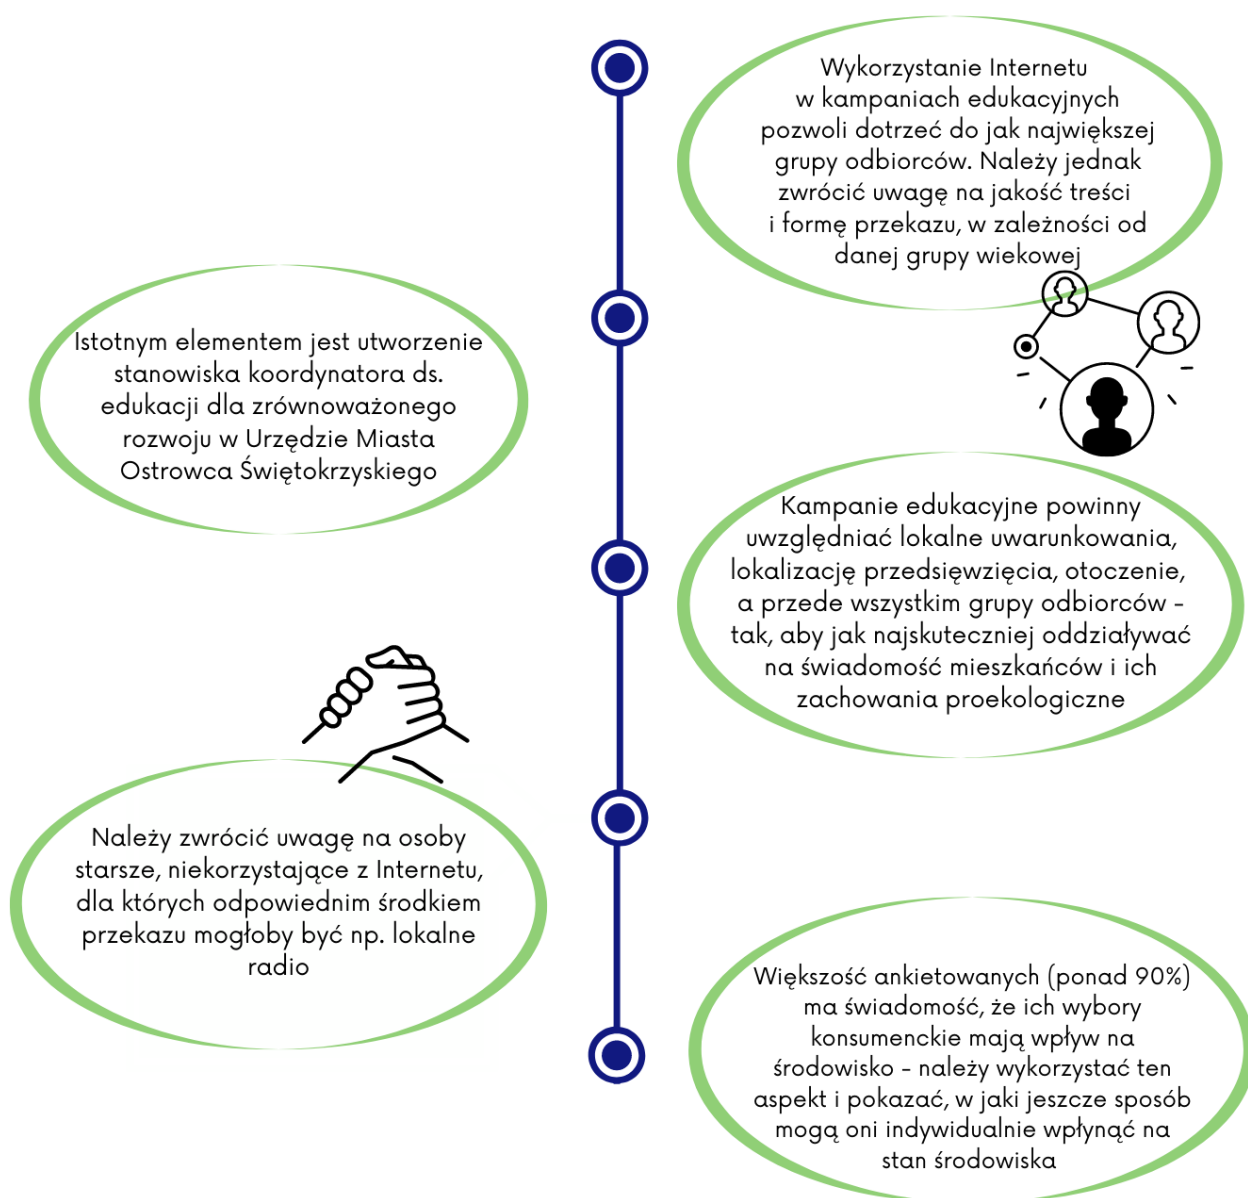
Wykorzystanie Internetu w kampaniach edukacyjnych pozwoli dotrzeć do jak największej grupy odbiorców. Należy jednak zwrócić uwagę na jakość treści i formę przekazu, w zależności od danej grupy wiekowej

Istotnym elementem jest utworzenie stanowiska koordynatora ds. edukacji dla zrównoważonego rozwoju w Urzędzie Miasta Ostrowca Świętokrzyskiego

Kampanie edukacyjne powinny uwzględniać lokalne uwarunkowania, lokalizację przedsięwzięcia, otoczenie, a przede wszystkim grupy odbiorców - tak, aby jak najskuteczniej oddziaływać na świadomość mieszkańców i ich zachowania proekologiczne

Należy zwrócić uwagę na osoby starsze, niekorzystające z Internetu, dla których odpowiednim środkiem przekazu mogłoby być np. lokalne radio

Większość ankietowanych (ponad 90%) ma świadomość, że ich wybory konsumenckie mają wpływ na środowisko - należy wykorzystać ten aspekt i pokazać, w jaki jeszcze sposób mogą oni indywidualnie wpłynąć na stan środowiska